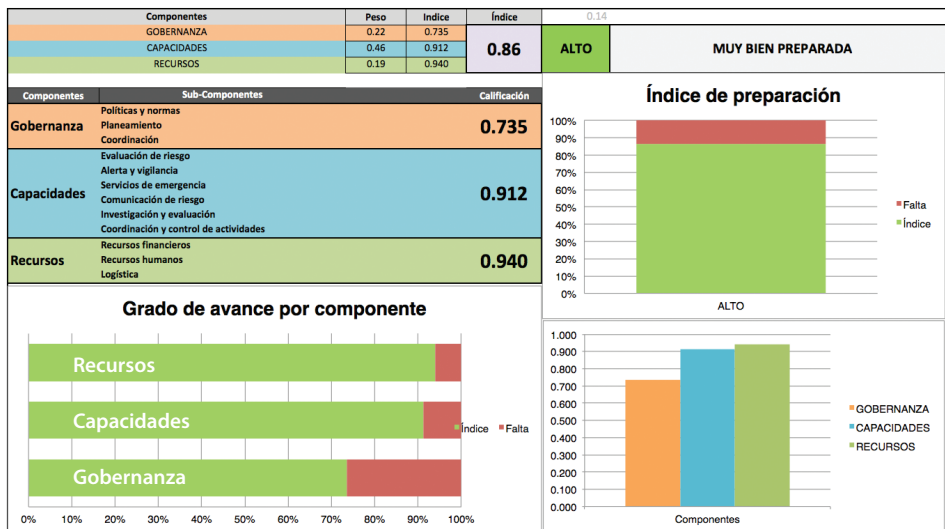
| Componentes | Peso | Indice | Índice |
|---|---|---|---|
| GOBERNANZA | 0.22 | 0.735 | 0.86 |
| CAPACIDADES | 0.46 | 0.912 | |
| RECURSOS | 0.19 | 0.940 | |

0.14

ALTO

MUY BIEN PREPARADA

| Componentes | Sub-Componentes | Calificación |
|---|---|---|
| Gobernanza | Políticas y normas<br>Planeamiento<br>Coordinación | 0.735 |
| Capacidades | Evaluación de riesgo<br>Alerta y vigilancia<br>Servicios de emergencia<br>Comunicación de riesgo<br>Investigación y evaluación<br>Coordinación y control de actividades | 0.912 |
| Recursos | Recursos financieros<br>Recursos humanos<br>Logística | 0.940 |

Índice de preparación

100%
90%
80%
70%
60%
50%
40%
30%
20%
10%
0%

ALTO

Falta
Índice

Grado de avance por componente

Recursos
Capacidades
Gobernanza

Índice
Falta

0% 10% 20% 30% 40% 50% 60% 70% 80% 90% 100%

1.000
0.900
0.800
0.700
0.600
0.500
0.400
0.300
0.200
0.100
0.000

Componentes

GOBERNANZA
CAPACIDADES
RECURSOS